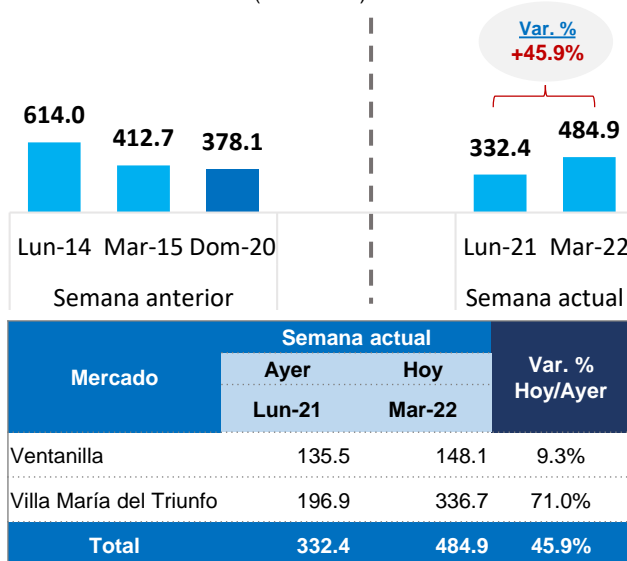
Var. %
+45.9%

614.0
412.7
378.1
332.4
484.9

Lun-14 Mar-15 Dom-20
Semana anterior

Lun-21 Mar-22
Semana actual

| Mercado | Semana actual Ayer Lun-21 | Semana actual Hoy Mar-22 | Var. % Hoy/Ayer |
|---|---|---|---|
| Ventanilla | 135.5 | 148.1 | 9.3% |
| Villa María del Triunfo | 196.9 | 336.7 | 71.0% |
| Total | 332.4 | 484.9 | 45.9% |